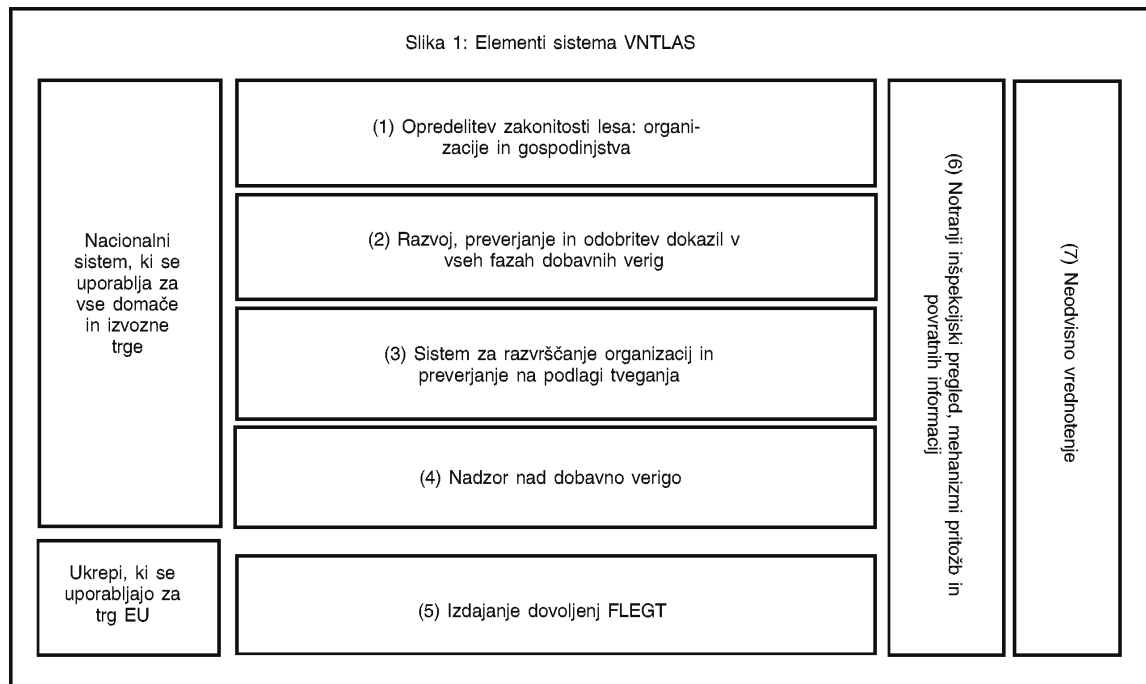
Slika 1: Elementi sistema VNTLAS

Nacionalni sistem, ki se uporablja za vse domače in izvozne trge

(1) Opredelitev zakonitosti lesa: organizacije in gospodinjstva

(2) Razvoj, preverjanje in odobritev dokazil v vseh fazah dobavnih verig

(3) Sistem za razvrščanje organizacij in preverjanje na podlagi tveganja

(4) Nadzor nad dobavno verigo

Ukrepi, ki se uporabljajo za trg EU

(5) Izdajanje dovoljenj FLEGT

(6) Notranji inšpekcijski pregled, mehanizmi pritožb in povratnih informacij

(7) Neodvisno vrednotenje